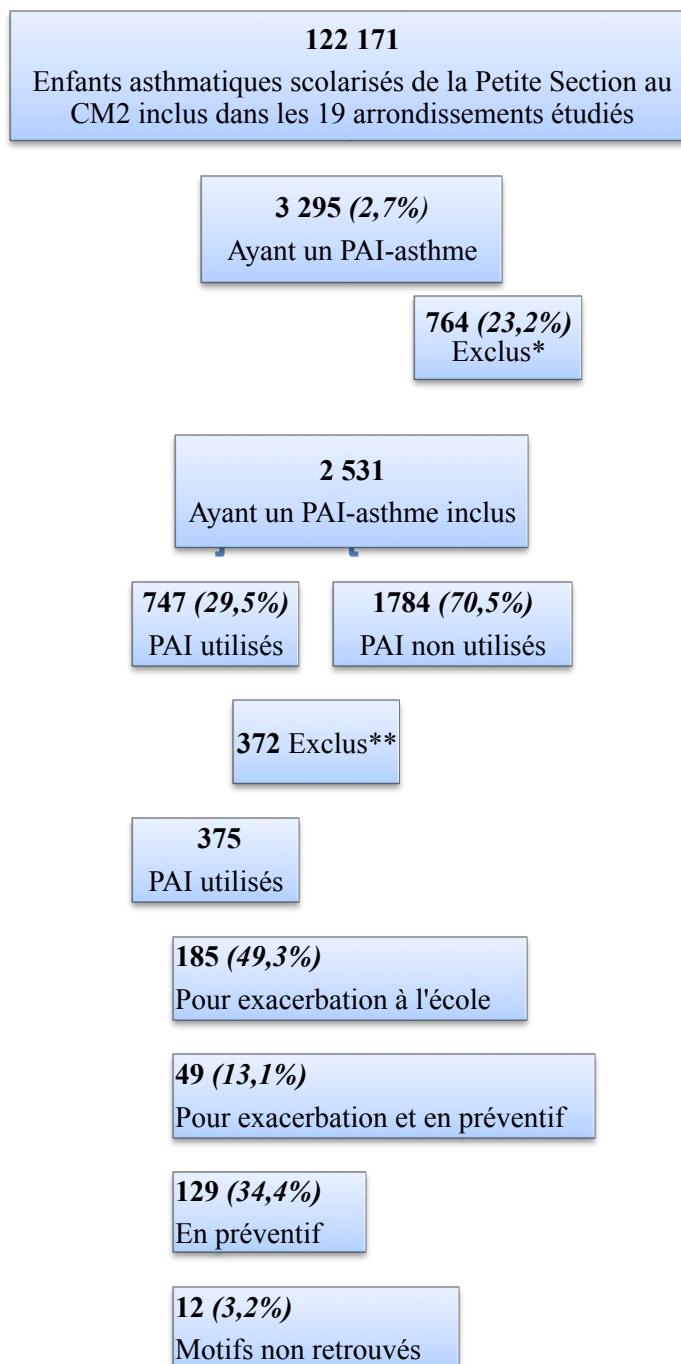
**122 171**
Enfants asthmatiques scolarisés de la Petite Section au CM2 inclus dans les 19 arrondissements étudiés

**3 295** *(2,7%)*
Ayant un PAI-asthme

**764** *(23,2%)*
Exclus*

**2 531**
Ayant un PAI-asthme inclus

**747** *(29,5%)*
PAI utilisés

**1784** *(70,5%)*
PAI non utilisés

**372** Exclus**

**375**
PAI utilisés

**185** *(49,3%)*
Pour exacerbation à l'école

**49** *(13,1%)*
Pour exacerbation et en préventif

**129** *(34,4%)*
En préventif

**12** *(3,2%)*
Motifs non retrouvés